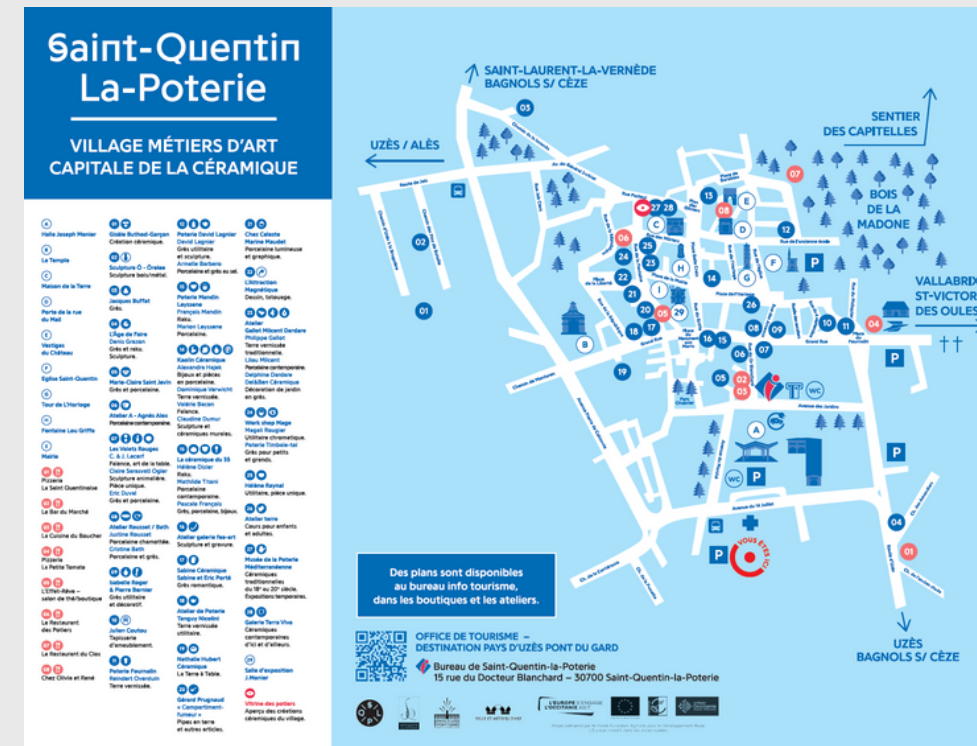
Saint-Quentin La-Poterie

VILLAGE MÉTIERS D'ART CAPITALE DE LA CÉRAMIQUE

A
Halle Joseph Marnier

B
Le Temple

C
Maison de la Terre

D
Porte de la rue du Mail

E
Vestiges du Château

F
Eglise Saint-Quentin

G
Tour de l'Horloge

H
Fontaine Lou Griffe

I
Mairie

Pizzeria La Saint Quentinoise

Le Bar du Marché

La Cuisine du Boucher

Pizzeria La Petite Tomate

L'Effet-Rêve – salon de thé/boutique

Le Restaurant des Potiers

Le Restaurant du Cleo

Chez Olivia et René

01 Gisèle Buthod-Garçon Création céramique.

02 Sculpture Ô - Ōralee Sculpture bois/métal.

03 Jacques Buffat Grès.

04 L'Âge de Faire Denis Grozan Grès et raku. Sculpture.

05 Marie-Claire Saint Jevin Grès et porcelaine.

06 Atelier A - Agnès Alex Porcelaine contemporaine.

07 Les Volets Rouges C. & J. Lacarf Faïence, art de la table. Claire Seravalli Ogier Sculpture animalière. Pièce unique. Eric Duval Grès et porcelaine.

08 Atelier Rousset / Bath Justine Rousset Porcelaine chamottée. Cristine Bath Porcelaine et grès.

09 Isabelle Rager & Pierre Bernier Grès utilitaire et décoratif.

10 Julien Coutou Tapisserie d'ameublement.

11 Poterie Feumalin Reindert Overduin Terre vernissée.

12 Poterie David Lagnier David Lagnier Grès utilitaire et sculpture. Armelle Barbero Porcelaine et grès au sel.

13 Poterie Mandin Leyssene François Mandin Raku. Marion Leyssene Porcelaine.

14 Kaolin Céramique Alexandre Hajek Bijoux et pièces en porcelaine. Dominique Verwicht Terre vernissée. Valérie Bacon Faïence. Claudine Dumur Sculpture et céramiques murales.

15 La céramique du 15 Hélène Dicler Raku. Mathilde Thiani Porcelaine contemporaine. Pascale François Grès, porcelaine, bijoux.

16 Atelier galerie fas-art Sculpture et gravure.

17 Sabine Céramique Sabine et Eric Porté Grès romantique.

18 Atelier de Poterie Tanguy Nicolini Terre vernissée utilitaire.

19 Nathalie Hubert Céramique La Terre à Table.

20 Gérard Prugnaud « Compartiment-fumeur » Pipes en terre et autres articles.

21 Chez Celeste Marine Maudet Porcelaine lumineuse et graphique.

22 L'Attraction Magnétique Dessin, tatouage.

23 Atelier Gallet Milcent Dardare Philippe Gallet Terre vernissée traditionnelle. Lisou Milcent Porcelaine contemporaine. Delphine Dardare Décoration de jardin en grès.

24 Work shop Mage Magali Rougier Utilitaire chromatique. Poterie Timbale-tai Grès pour petits et grands.

25 Hélène Raynal Utilitaire, pièce unique.

26 Atelier terre Cours pour enfants et adultes.

27 Musée de la Poterie Méditerranéenne Céramiques traditionnelles du 18e au 20e siècle. Exposition temporaires.

28 Galerie Terra Viva Céramiques contemporaines d'ici et d'ailleurs.

29 Salle d'exposition J.Menier

Vitrine des potiers Aperçu des créations céramiques du village.

SAINT-LAURENT-LA-VERNÈDE BAGNOLS S/ CÈZE

UZÈS / ALÈS

SENTIER DES CAPITELLES

BOIS DE LA MADONE

VALLABRI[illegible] ST-VICTOR DES OULES

UZÈS BAGNOLS S/ CÈZE

VOUS ÊTES ICI

WC

P

Des plans sont disponibles au bureau info tourisme, dans les boutiques et les ateliers.

OFFICE DE TOURISME – DESTINATION PAYS D'UZÈS PONT DU GARD
Bureau de Saint-Quentin-la-Poterie
15 rue du Docteur Blanchard – 30700 Saint-Quentin-la-Poterie